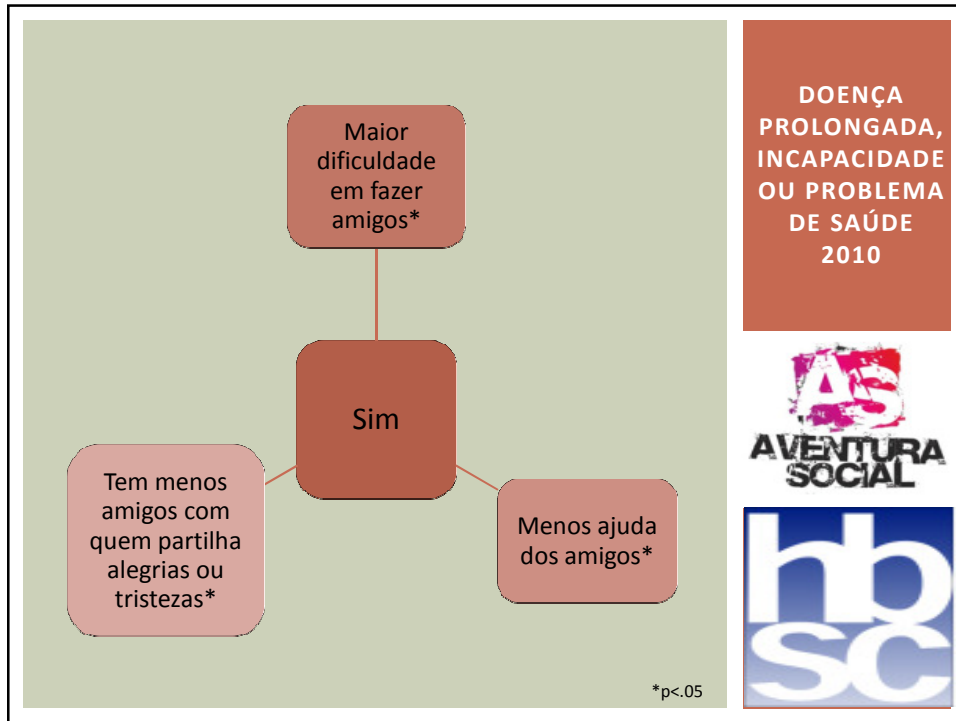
Maior dificuldade em fazer amigos*

Sim

Tem menos amigos com quem partilha alegrias ou tristezas*

Menos ajuda dos amigos*

*p<.05

DOENÇA PROLONGADA, INCAPACIDADE OU PROBLEMA DE SAÚDE 2010

AS
AVENTURA SOCIAL

hbsc